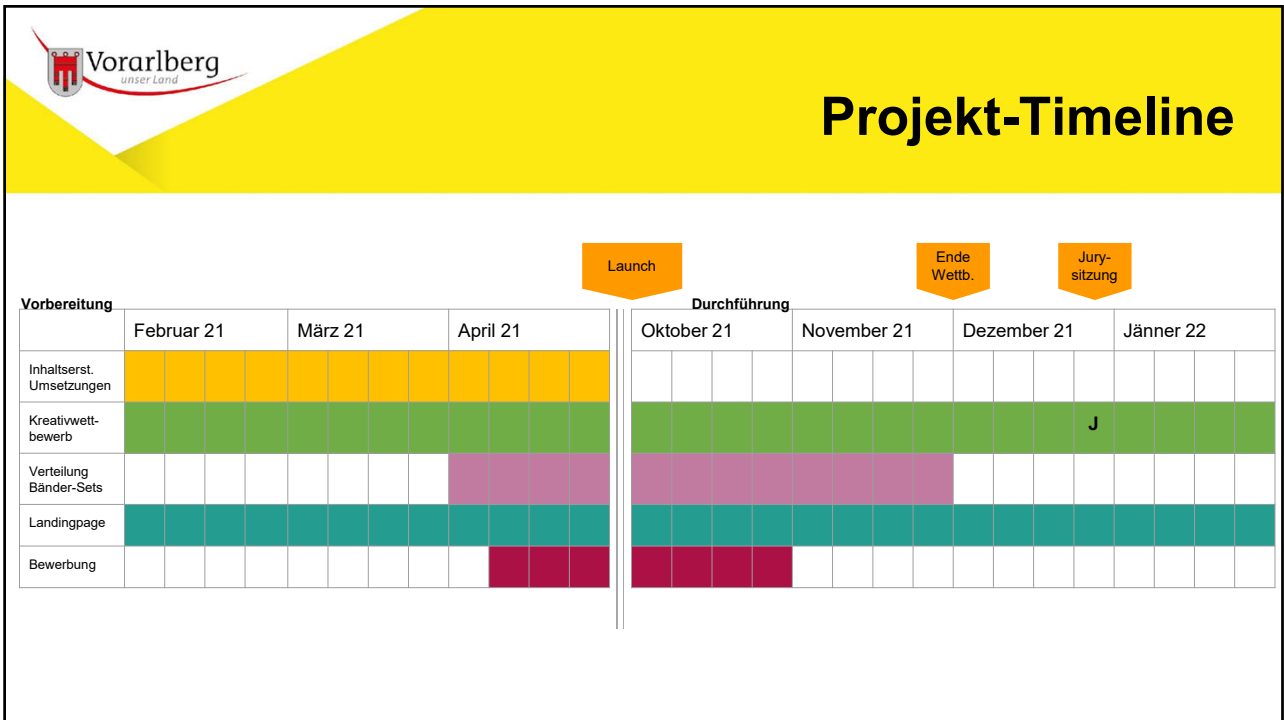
Vorarlberg
unser Land

Projekt-Timeline

Launch

Ende Wettb.

Jury-sitzung

Vorbereitung

| | Februar 21 | März 21 | April 21 |
|---|---|---|---|
| Inhaltserst. Umsetzungen | | | |
| Kreativwettbewerb | | | |
| Verteilung Bänder-Sets | | | |
| Landingpage | | | |
| Bewerbung | | | |

Durchführung

| Oktober 21 | November 21 | Dezember 21 | Jänner 22 |
|---|---|---|---|
| | | | |
| | | J | |
| | | | |
| | | | |
| | | | |